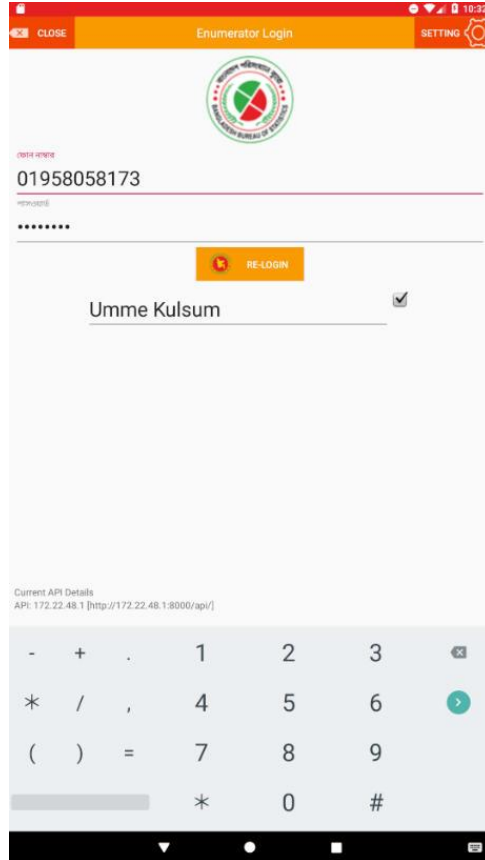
10:32

CLOSE

Enumerator Login

SETTING

BANGLADESH BUREAU OF STATISTICS

ফোন নাম্বার

01958058173

পাসওয়ার্ড

••••••••

RE-LOGIN

Umme Kulsum

Current API Details
API: 172.22.48.1 [http://172.22.48.1:8000/api/]

- + . 1 2 3
* / , 4 5 6
( ) = 7 8 9
* 0 #